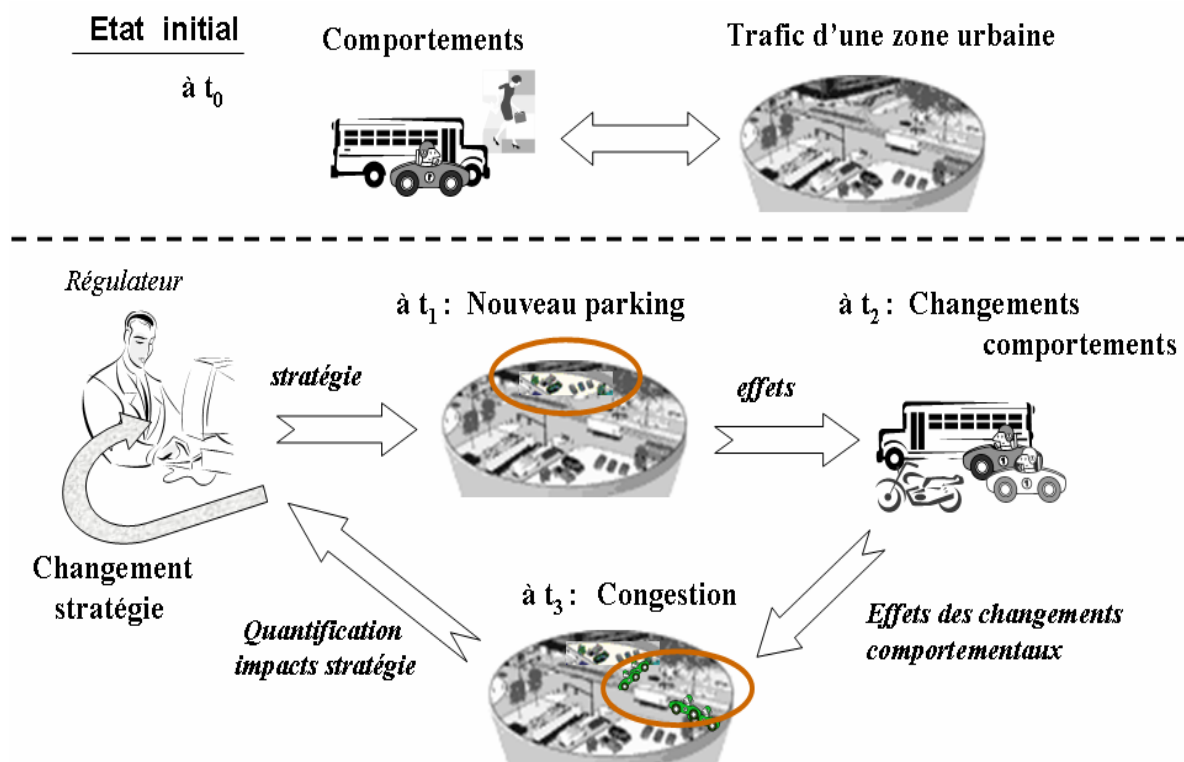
Etat initial

à $t_0$

Comportements

Trafic d'une zone urbaine

Régulateur

à $t_1$ : Nouveau parking

à $t_2$ : Changements comportements

stratégie

effets

Changement stratégie

à $t_3$ : Congestion

Quantification impacts stratégie

Effets des changements comportementaux